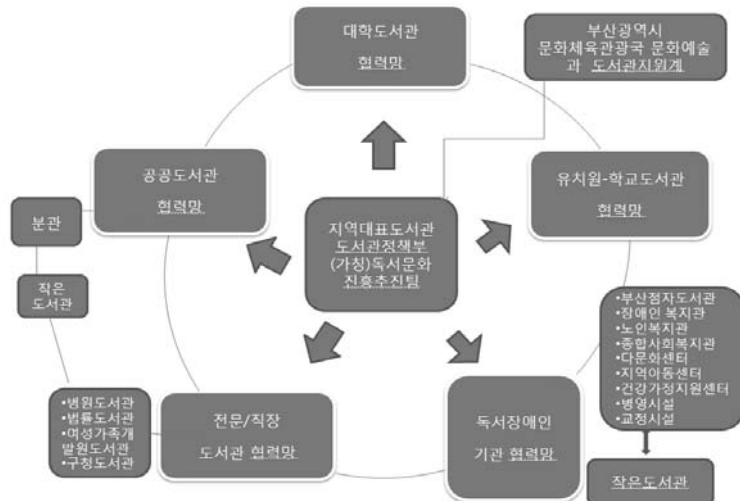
대학도서관
협력망

부산광역시
문화체육관광국 문화예술과 도서관지원계

유치원-학교도서관
협력망

공공도서관
협력망

분관

작은
도서관

지역대표도서관
도서관정책부
(가칭)독서문화
진흥추진팀

•부산점자도서관
•장애인 복지관
•노인복지관
•종합사회복지관
•다문화센터
•지역아동센터
•건강가정지원센터
•병영시설
•교정시설

작은도서관

•병원도서관
•법률도서관
•여성가족개발원도서관
•구청도서관

전문/직장
도서관 협력망

독서장애인
기관 협력망